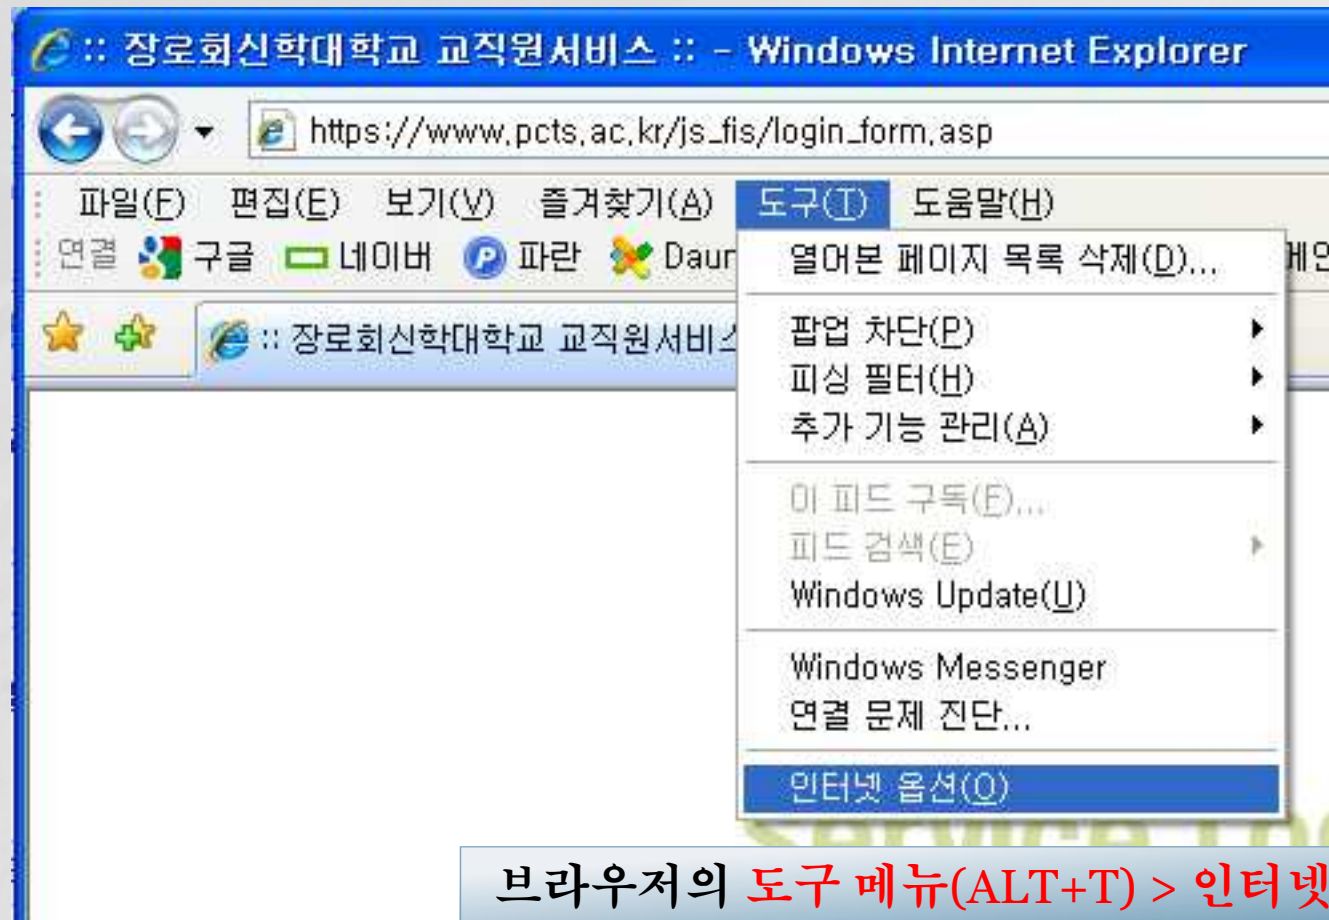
:: 장로회신학대학교 교직원서비스 :: - Windows Internet Explorer

https://www.pcts.ac.kr/js_fis/login_form.asp

파일(F) 편집(E) 보기(V) 즐겨찾기(A) 도구(T) 도움말(H)

연결 구글 네이버 파란 Daur

:: 장로회신학대학교 교직원서비스

열어본 페이지 목록 삭제(D)...
팝업 차단(P)
피싱 필터(H)
추가 기능 관리(A)
이 피드 구독(F)...
피드 검색(E)
Windows Update(U)
Windows Messenger
연결 문제 진단...
인터넷 옵션(O)

브라우저의 도구 메뉴(ALT+T) > 인터넷